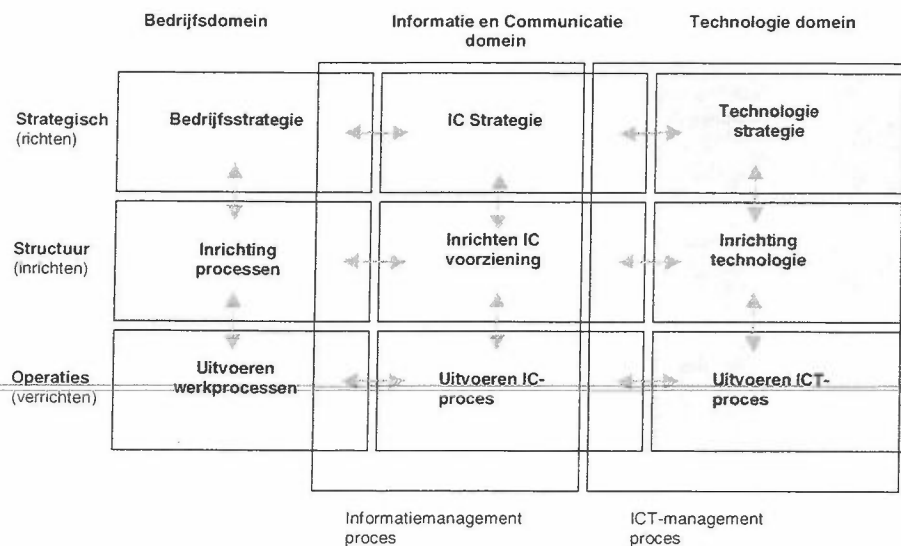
Bedrijfsdomein

Informatie en Communicatie domein

Technologie domein

Strategisch (richten)

Bedrijfsstrategie

IC Strategie

Technologie strategie

Structuur (inrichten)

Inrichting processen

Inrichten IC voorziening

Inrichting technologie

Operaties (verrichten)

Uitvoeren werkprocessen

Uitvoeren IC-proces

Uitvoeren ICT-proces

Informatiemanagement proces

ICT-management proces